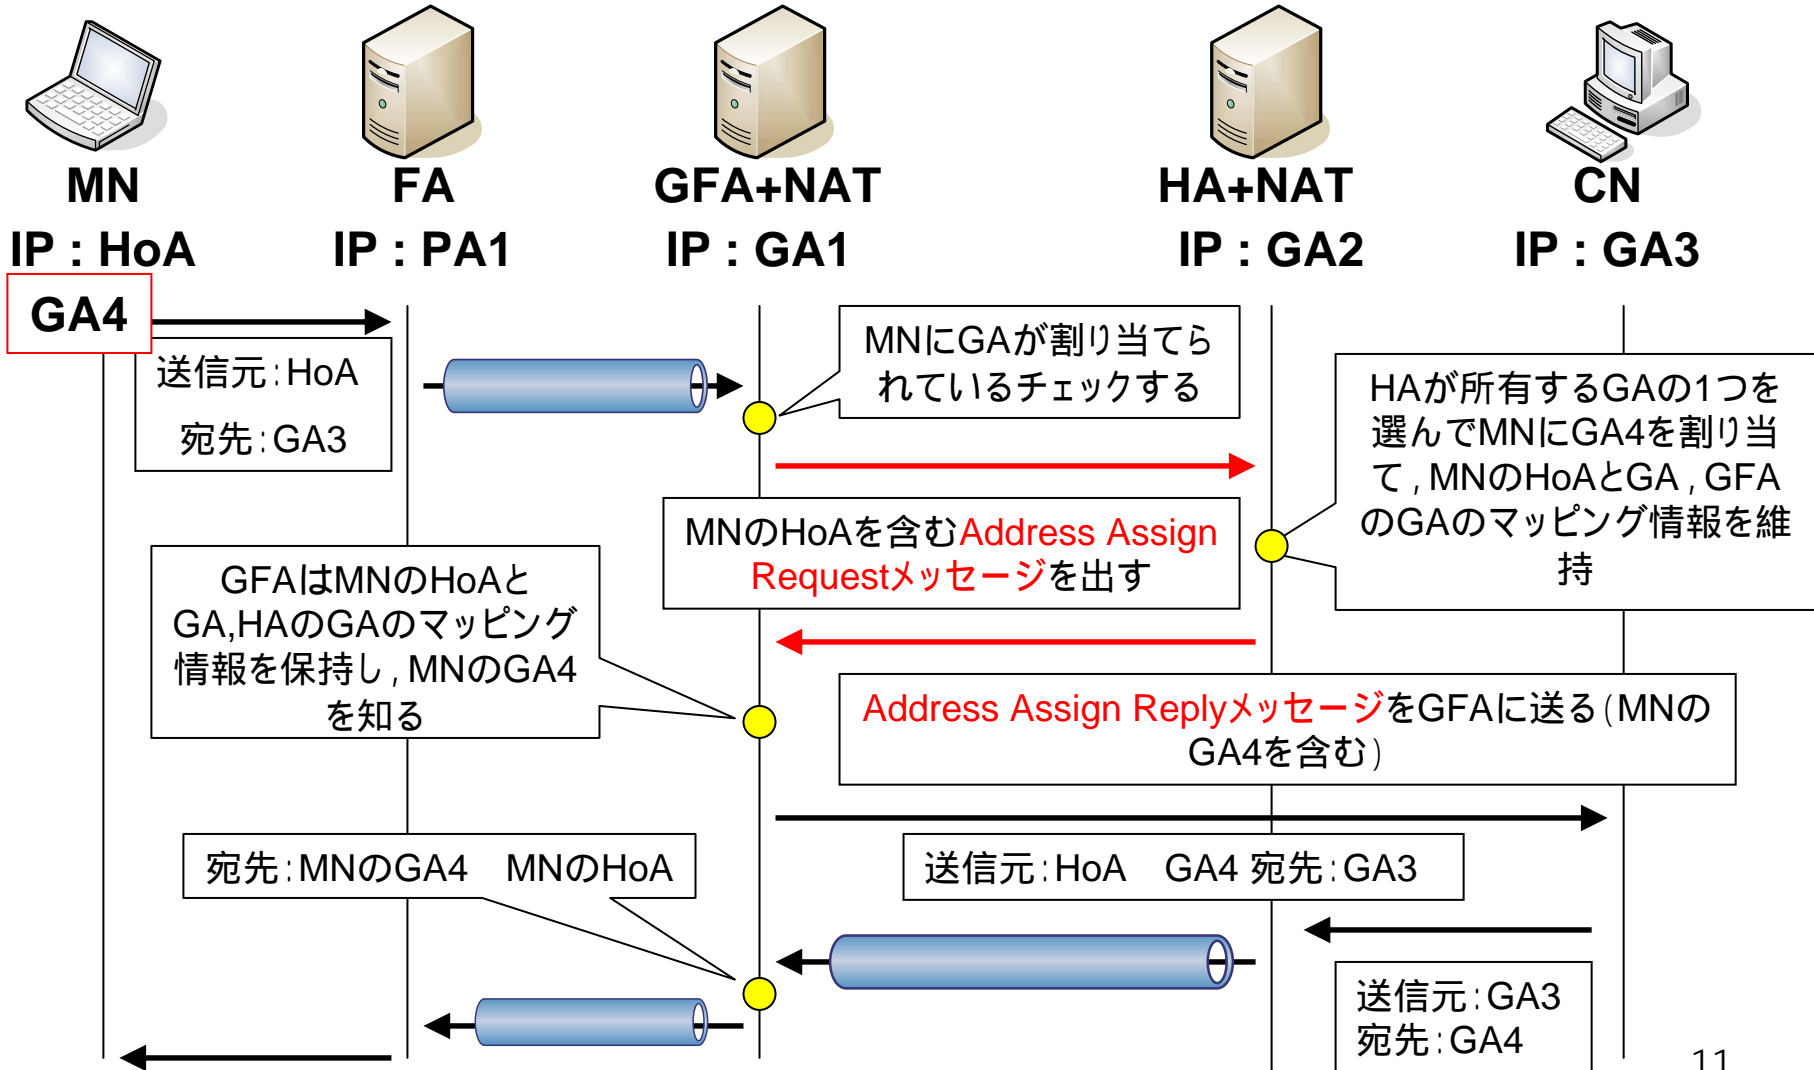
MN
IP : HoA

FA
IP : PA1

GFA+NAT
IP : GA1

HA+NAT
IP : GA2

CN
IP : GA3

GA4

送信元:HoA
宛先:GA3

MNにGAが割り当てられているチェックする

HAが所有するGAの1つを選んでMNにGA4を割り当て，MNのHoAとGA，GFAのGAのマッピング情報を維持

MNのHoAを含むAddress Assign Requestメッセージを出す

GFAはMNのHoAとGA,HAのGAのマッピング情報を保持し，MNのGA4を知る

Address Assign ReplyメッセージをGFAに送る（MNのGA4を含む）

宛先:MNのGA4　MNのHoA

送信元:HoA　GA4 宛先:GA3

送信元:GA3
宛先:GA4

11